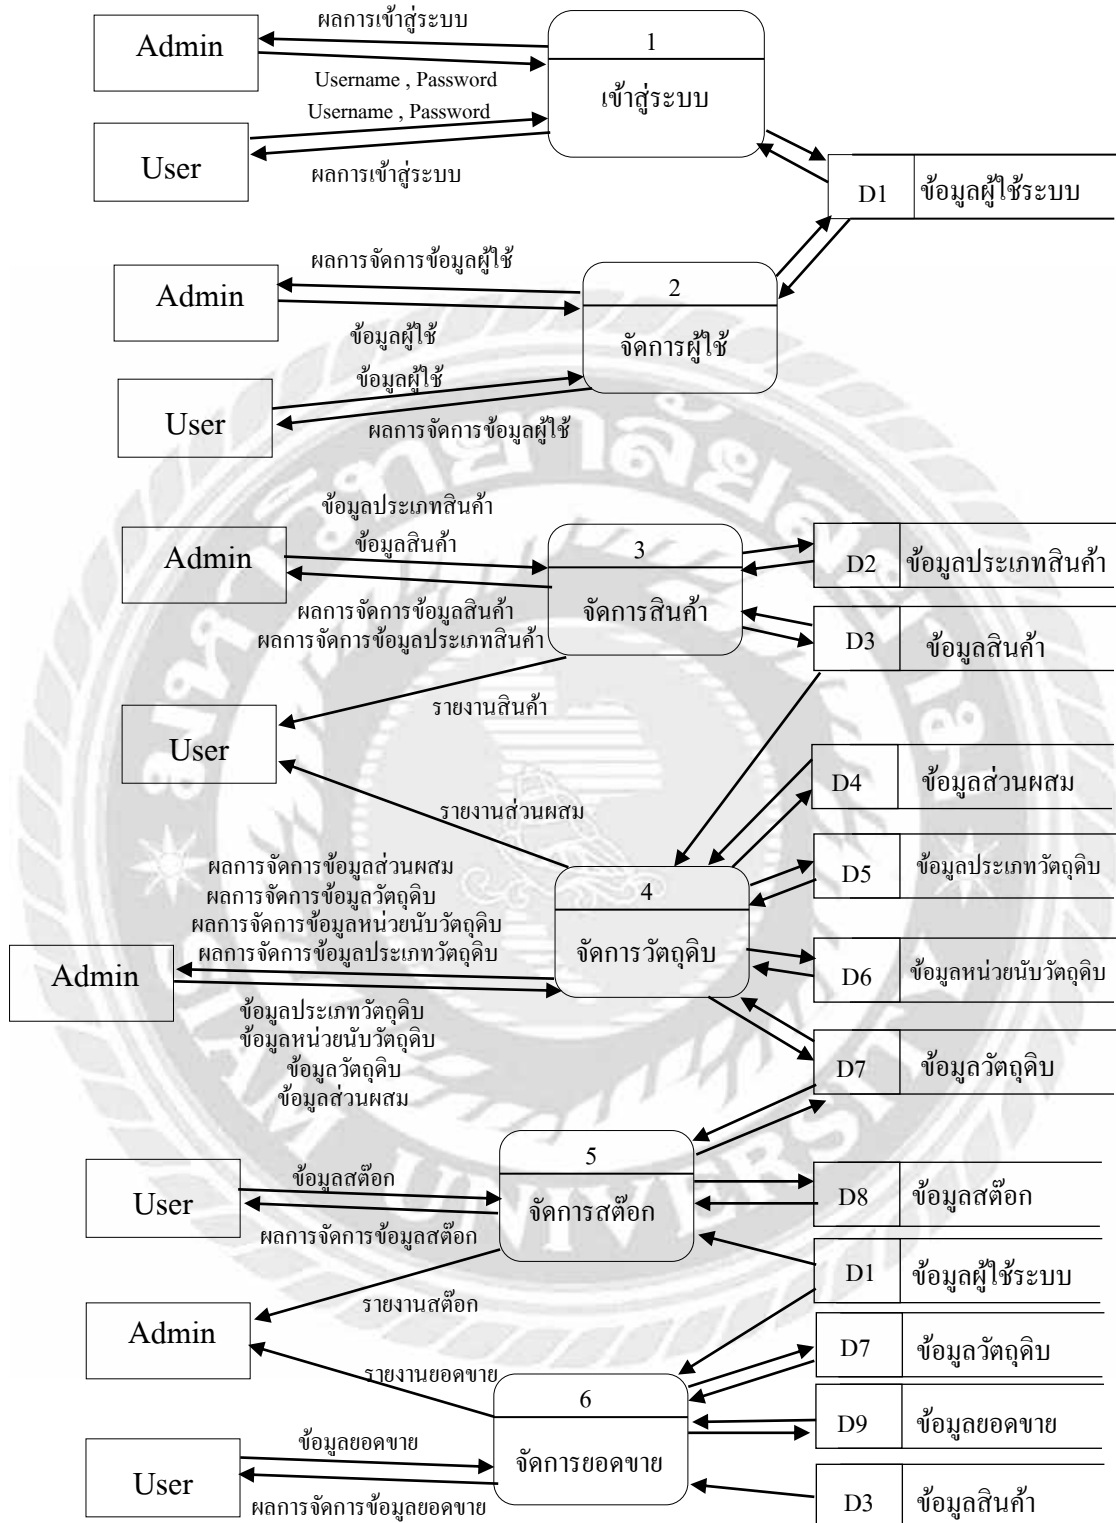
Admin
ผลการเข้าสู่ระบบ
Username , Password
1
เข้าสู่ระบบ
Username , Password
User
ผลการเข้าสู่ระบบ
D1 ข้อมูลผู้ใช้ระบบ

Admin
ผลการจัดการข้อมูลผู้ใช้
2
จัดการผู้ใช้
ข้อมูลผู้ใช้
ข้อมูลผู้ใช้
User
ผลการจัดการข้อมูลผู้ใช้

ข้อมูลประเภทสินค้า
ข้อมูลสินค้า
Admin
3
จัดการสินค้า
ผลการจัดการข้อมูลสินค้า
ผลการจัดการข้อมูลประเภทสินค้า
D2 ข้อมูลประเภทสินค้า
D3 ข้อมูลสินค้า
รายงานสินค้า
User
รายงานส่วนผสม
D4 ข้อมูลส่วนผสม
D5 ข้อมูลประเภทวัตถุดิบ
ผลการจัดการข้อมูลส่วนผสม
ผลการจัดการข้อมูลวัตถุดิบ
ผลการจัดการข้อมูลหน่วยนับวัตถุดิบ
ผลการจัดการข้อมูลประเภทวัตถุดิบ
4
จัดการวัตถุดิบ
Admin
D6 ข้อมูลหน่วยนับวัตถุดิบ
ข้อมูลประเภทวัตถุดิบ
ข้อมูลหน่วยนับวัตถุดิบ
ข้อมูลวัตถุดิบ
ข้อมูลส่วนผสม
D7 ข้อมูลวัตถุดิบ

User
ข้อมูลสต๊อก
5
จัดการสต๊อก
ผลการจัดการข้อมูลสต๊อก
D8 ข้อมูลสต๊อก
D1 ข้อมูลผู้ใช้ระบบ
รายงานสต๊อก
Admin
D7 ข้อมูลวัตถุดิบ
รายงานยอดขาย
6
จัดการยอดขาย
D9 ข้อมูลยอดขาย
ข้อมูลยอดขาย
User
ผลการจัดการข้อมูลยอดขาย
D3 ข้อมูลสินค้า